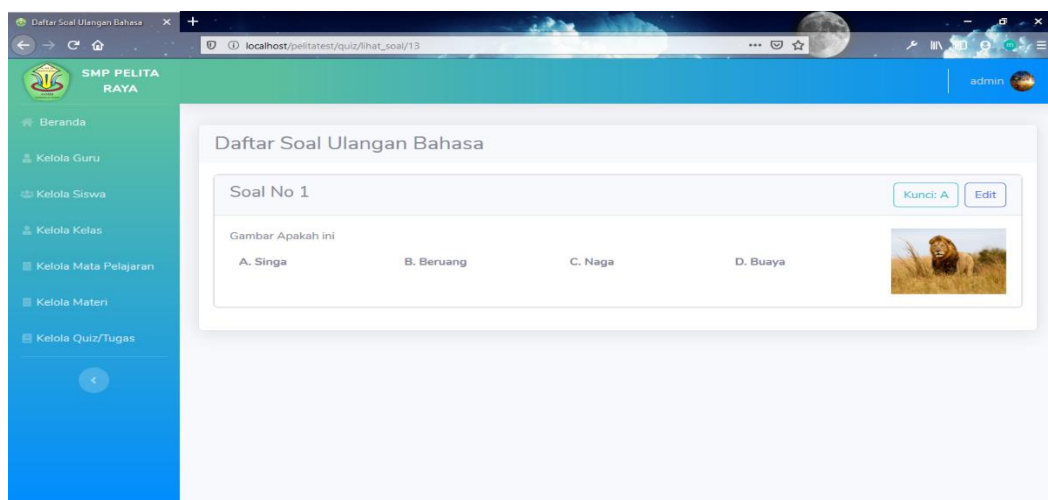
Daftar Soal Ulangan Bahasa ×
localhost/pelitatest/quiz/lihat_soal/13

SMP PELITA RAYA

admin

Beranda
Kelola Guru
Kelola Siswa
Kelola Kelas
Kelola Mata Pelajaran
Kelola Materi
Kelola Quiz/Tugas

Daftar Soal Ulangan Bahasa

Soal No 1

Kunci: A Edit

Gambar Apakah ini

A. Singa B. Beruang C. Naga D. Buaya